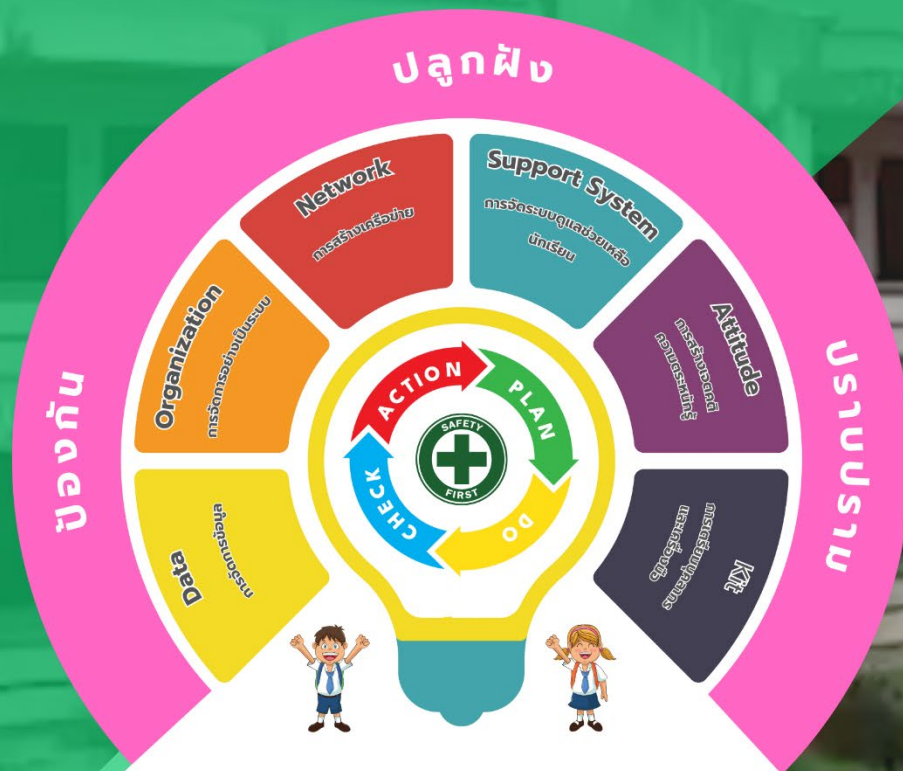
ปลูกฝัง

ป้องกัน

ปราบปราม

Network
การสร้างเครือข่าย

Support System
การจัดระบบดูแลช่วยเหลือนักเรียน

Organization
การจัดการอย่างเป็นระบบ

Attitude
การสร้างเจตคติความตระหนักรู้

Data
การจัดการข้อมูล

Kit
การสร้างองค์ความรู้ชุดอุปกรณ์

ACTION
PLAN
DO
CHECK

SAFETY
FIRST